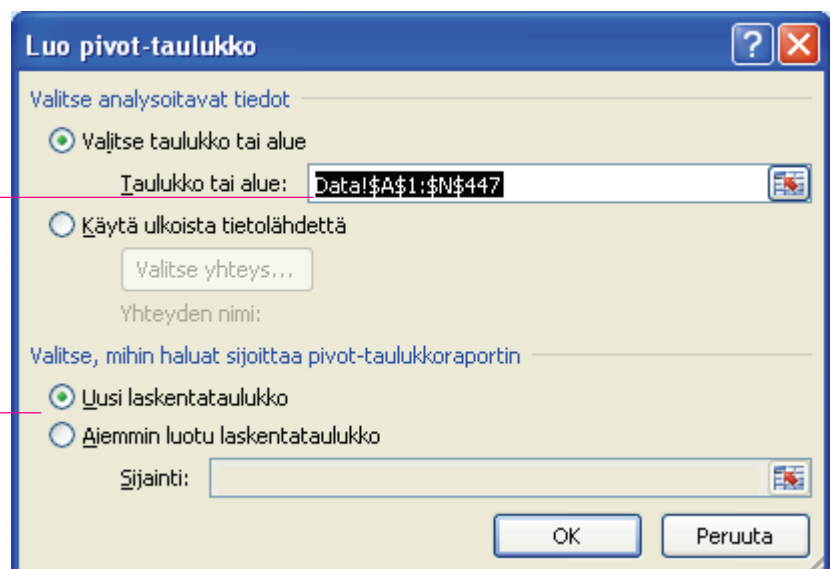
Luo pivot-taulukko

?

Valitse analysoitavat tiedot

Valitse taulukko tai alue

Taulukko tai alue: Data!$A$1:$N$447

Käytä ulkoista tietolähdettä

Valitse yhteys...

Yhteyden nimi:

Valitse, mihin haluat sijoittaa pivot-taulukkoraportin

Uusi laskentataulukko

Aiemmin luotu laskentataulukko

Sijainti:

OK

Peruuta